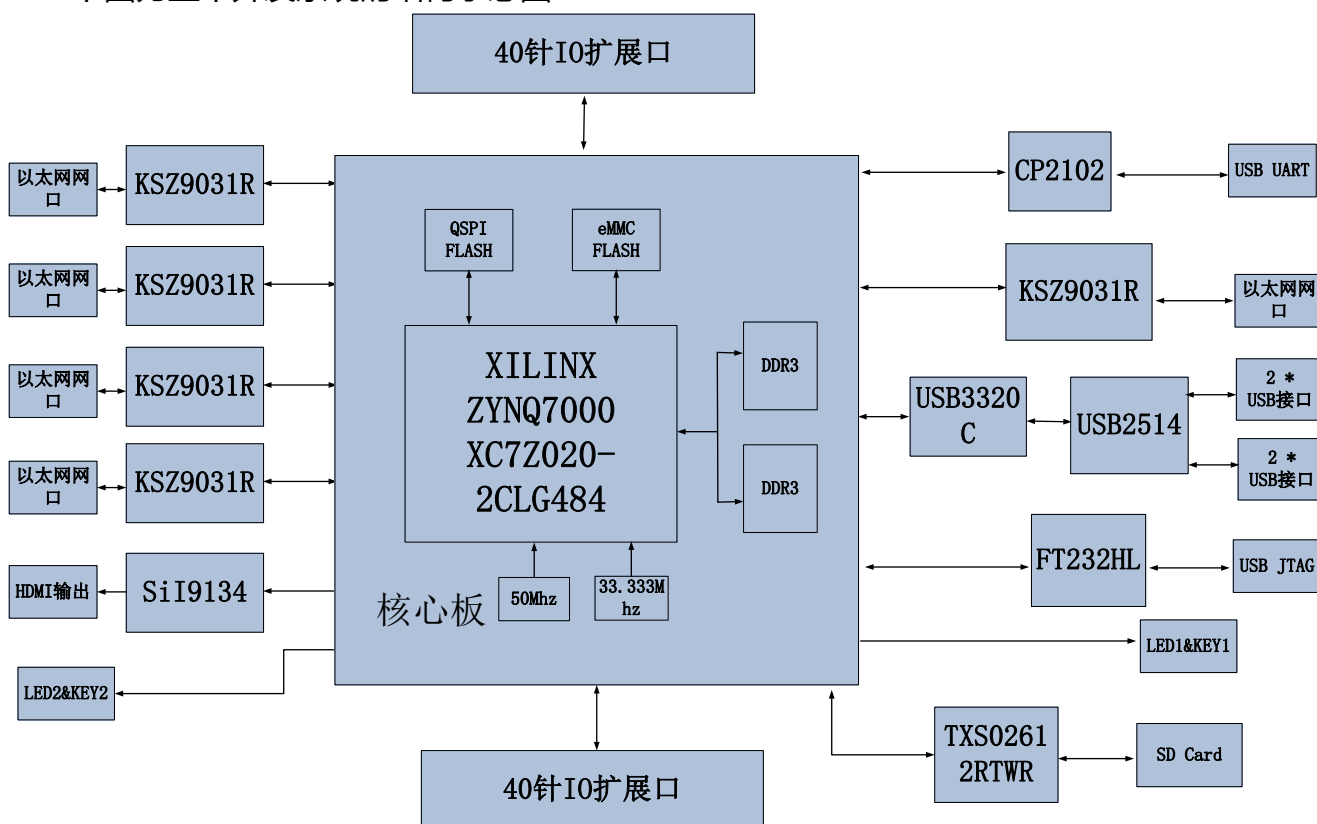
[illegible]

40针IO扩展口

以太网网口

KSZ9031R

以太网网口

KSZ9031R

以太网网口

KSZ9031R

以太网网口

KSZ9031R

HDMI输出

SiI9134

LED2&KEY2

QSPI FLASH

eMMC FLASH

XILINX ZYNQ7000 XC7Z020-2CLG484

DDR3

DDR3

50Mhz

33.333Mhz

核心板

CP2102

USB UART

KSZ9031R

以太网网口

USB3320C

USB2514

2 * USB接口

2 * USB接口

FT232HL

USB JTAG

LED1&KEY1

TXS02612RTWR

SD Card

40针IO扩展口